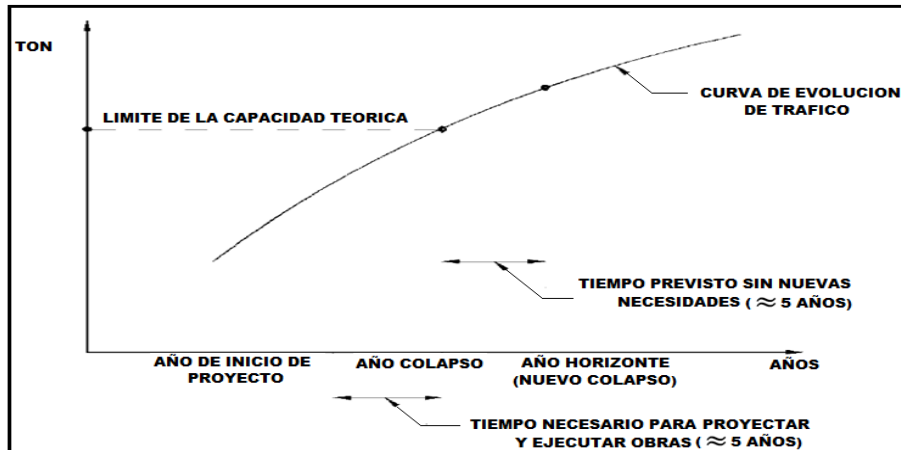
TON

LIMITE DE LA CAPACIDAD TEORICA

CURVA DE EVOLUCION DE TRAFICO

TIEMPO PREVISTO SIN NUEVAS NECESIDADES ( $\approx$ 5 AÑOS)

AÑO DE INICIO DE PROYECTO

AÑO COLAPSO

AÑO HORIZONTE (NUEVO COLAPSO)

AÑOS

TIEMPO NECESARIO PARA PROYECTAR Y EJECUTAR OBRAS ( $\approx$ 5 AÑOS)